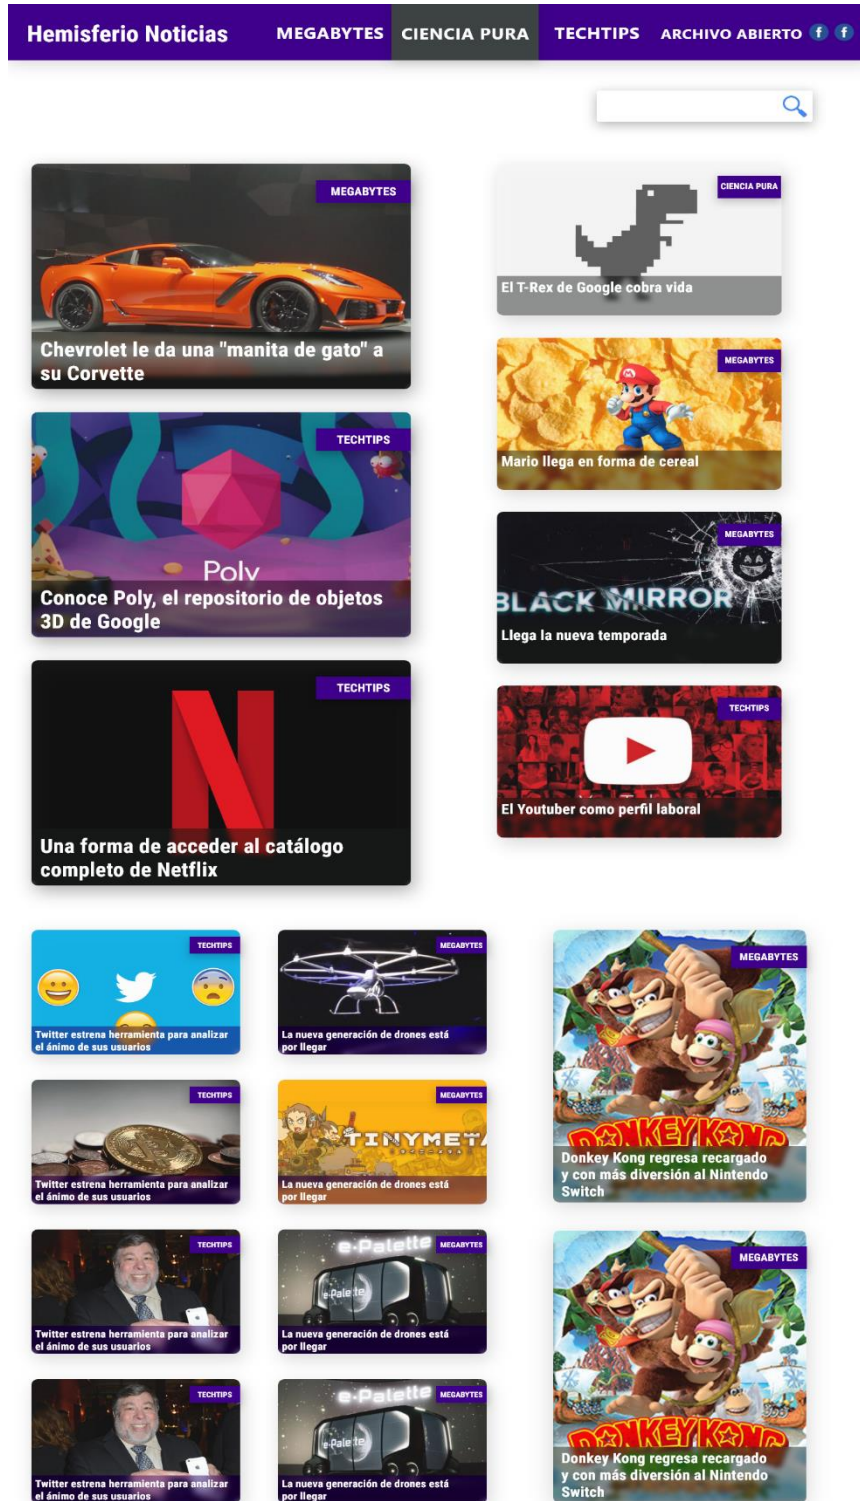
Hemisferio Noticias MEGABYTES CIENCIA PURA TECHTIPS ARCHIVO ABIERTO

MEGABYTES
Chevrolet le da una "manita de gato" a su Corvette

CIENCIA PURA
El T-Rex de Google cobra vida

TECHTIPS
Poly
Conoce Poly, el repositorio de objetos 3D de Google

MEGABYTES
Mario llega en forma de cereal

MEGABYTES
BLACK MIRROR
Llega la nueva temporada

TECHTIPS
Una forma de acceder al catálogo completo de Netflix

TECHTIPS
El Youtuber como perfil laboral

TECHTIPS
Twitter estrena herramienta para analizar el ánimo de sus usuarios

MEGABYTES
La nueva generación de drones está por llegar

MEGABYTES
DONKEY KONG
Donkey Kong regresa recargado y con más diversión al Nintendo Switch

TECHTIPS
Twitter estrena herramienta para analizar el ánimo de sus usuarios

MEGABYTES
TINYMET
La nueva generación de drones está por llegar

TECHTIPS
Twitter estrena herramienta para analizar el ánimo de sus usuarios

MEGABYTES
e-Palette
La nueva generación de drones está por llegar

MEGABYTES
DONKEY KONG
Donkey Kong regresa recargado y con más diversión al Nintendo Switch

TECHTIPS
Twitter estrena herramienta para analizar el ánimo de sus usuarios

MEGABYTES
e-Palette
La nueva generación de drones está por llegar